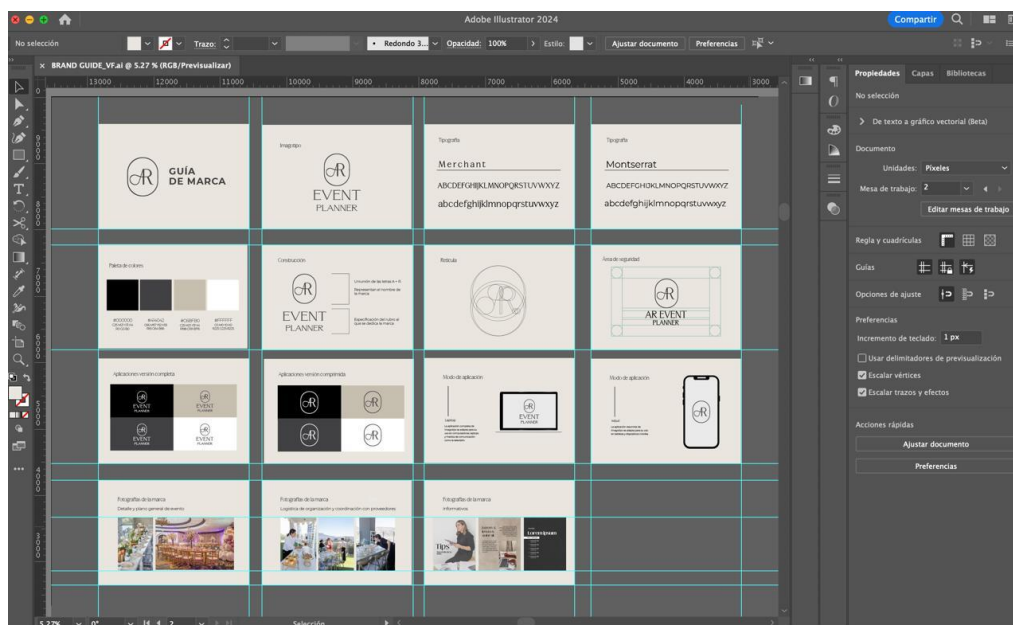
Adobe Illustrator 2024

Compartir

No selección

Trazo:

Redondo 3...

Opacidad: 100%

Estilo:

Ajustar documento

Preferencias

BRAND GUIDE_VF.ai @ 5.27 % (RGB/Previsualizar)

13000 12000 11000 10000 9000 8000 7000 6000 5000 4000 3000

GUÍA DE MARCA

Imagotipo

EVENT PLANNER

Tipografía

Merchant

ABCDEFGHIJKLMNOPQRSTUVWXYZ

abcdefghijklmnopqrstuvwxyz

Tipografía

Montserrat

ABCDEFGHIJKLMNOPQRSTUVWXYZ

abcdefghijklmnopqrstuvwxyz

Paleta de colores

Construcción

EVENT PLANNER

Retícula

Área de seguridad

AR EVENT PLANNER

Aplicaciones versión completa

EVENT PLANNER

Aplicaciones versión comprimida

Modo de aplicación

EVENT PLANNER

Modo de aplicación

Fotografías de la marca

Fotografías de la marca

Fotografías de la marca

tips

Propiedades Capas Bibliotecas

No selección

De texto a gráfico vectorial (Beta)

Documento

Unidades: Píxeles

Mesa de trabajo: 2

Editar mesas de trabajo

Regla y cuadrículas

Guías

Opciones de ajuste

Preferencias

Incremento de teclado: 1 px

Usar delimitadores de previsualización

Escalar vértices

Escalar trazos y efectos

Acciones rápidas

Ajustar documento

Preferencias

5.27%

Selección